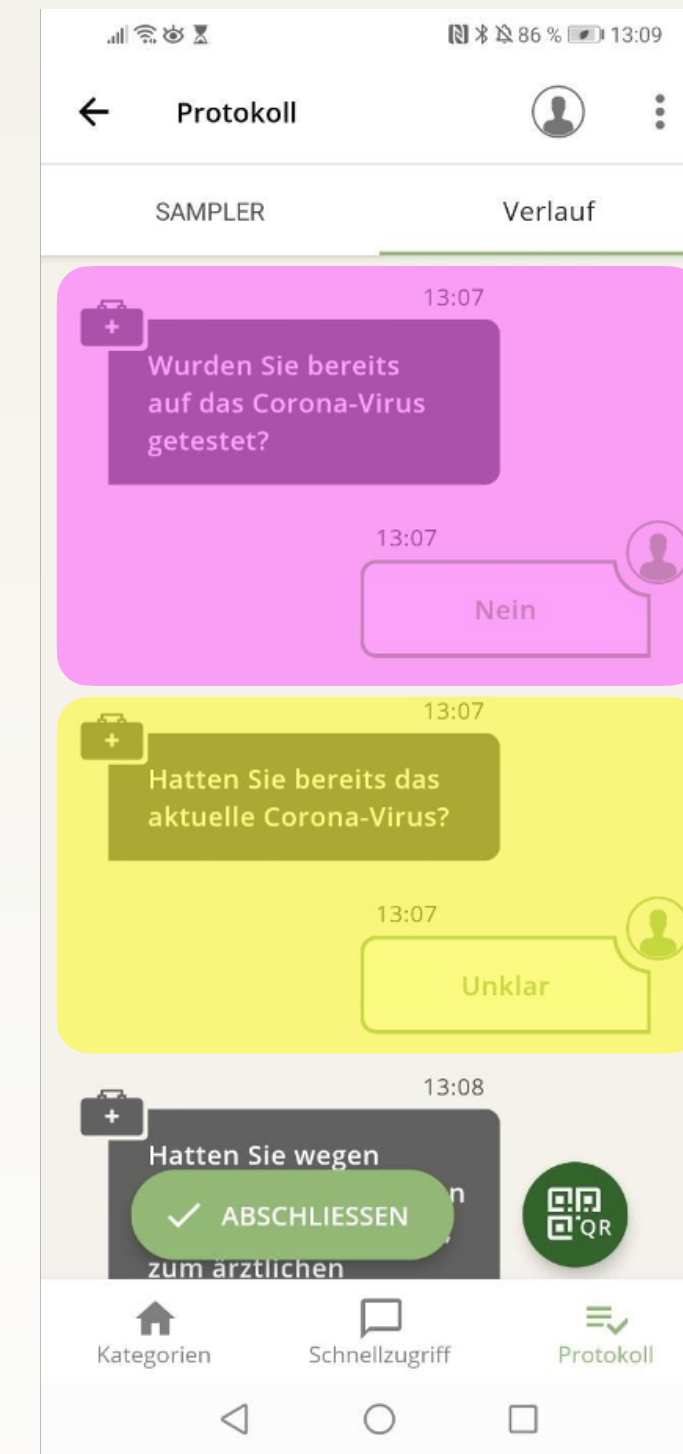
86 % 13:09

Protokoll

SAMPLER

Verlauf

13:07

Wurden Sie bereits auf das Corona-Virus getestet?

13:07

Nein

13:07

Hatten Sie bereits das aktuelle Corona-Virus?

13:07

Unklar

13:08

Hatten Sie wegen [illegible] n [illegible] zum ärztlichen

ABSCHLIESSEN

QR

Kategorien

Schnellzugriff

Protokoll